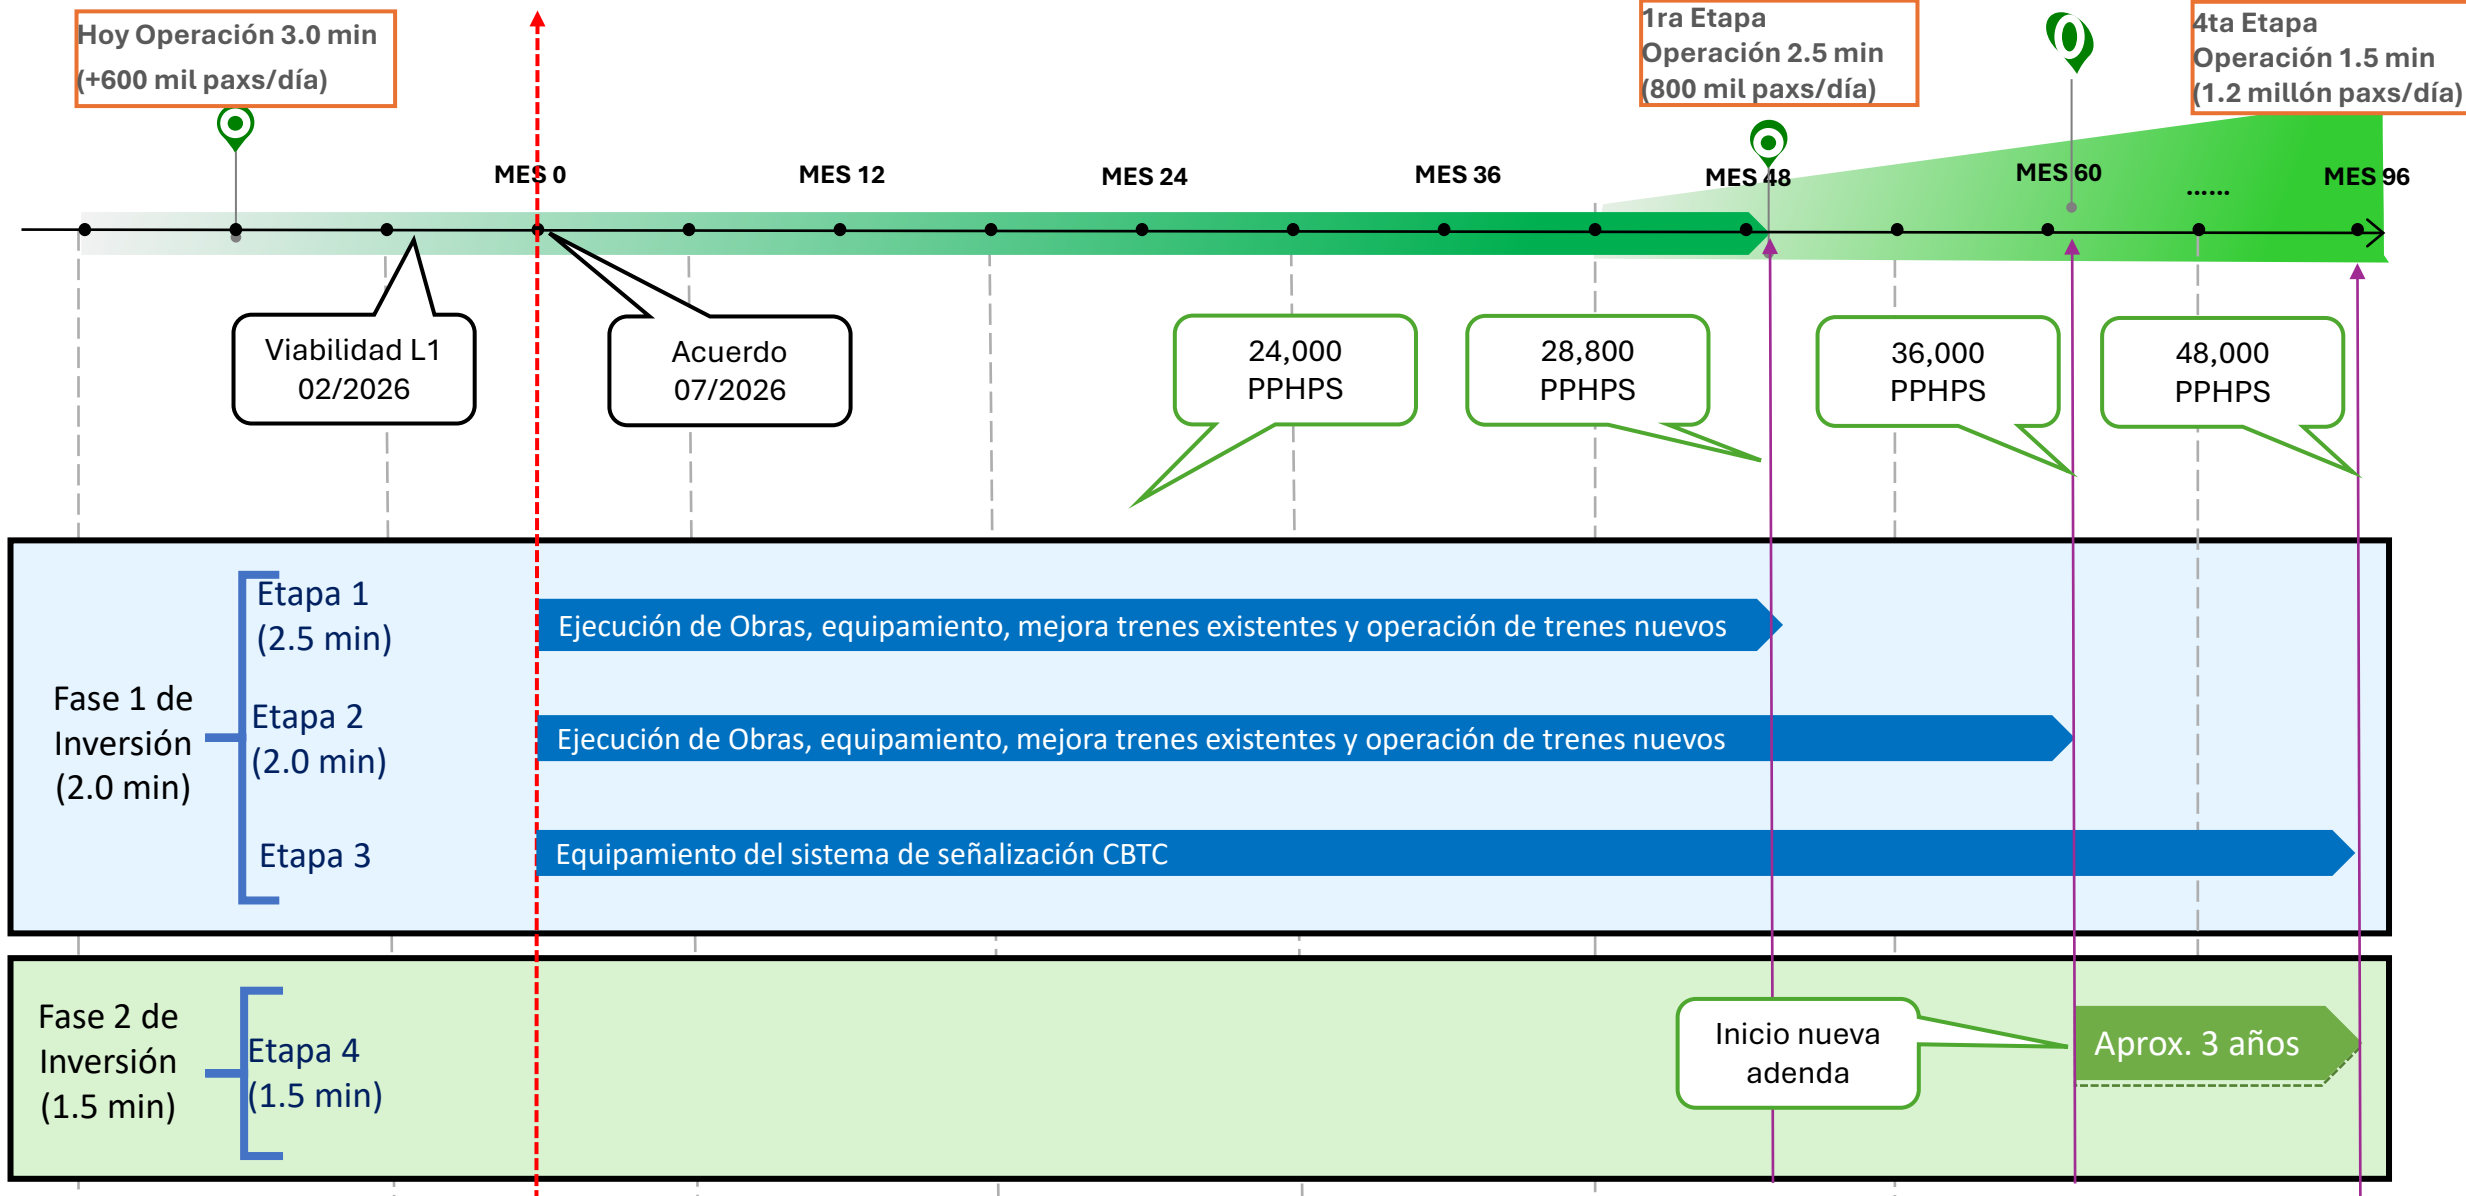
Hoy Operación 3.0 min
(+600 mil paxs/día)

1ra Etapa
Operación 2.5 min
(800 mil paxs/día)

4ta Etapa
Operación 1.5 min
(1.2 millón paxs/día)

MES 0
MES 12
MES 24
MES 36
MES 48
MES 60
......
MES 96

Viabilidad L1
02/2026

Acuerdo
07/2026

24,000
PPHPS

28,800
PPHPS

36,000
PPHPS

48,000
PPHPS

Fase 1 de Inversión (2.0 min)

Etapa 1
(2.5 min)

Ejecución de Obras, equipamiento, mejora trenes existentes y operación de trenes nuevos

Etapa 2
(2.0 min)

Ejecución de Obras, equipamiento, mejora trenes existentes y operación de trenes nuevos

Etapa 3

Equipamiento del sistema de señalización CBTC

Fase 2 de Inversión (1.5 min)

Etapa 4
(1.5 min)

Inicio nueva adenda

Aprox. 3 años